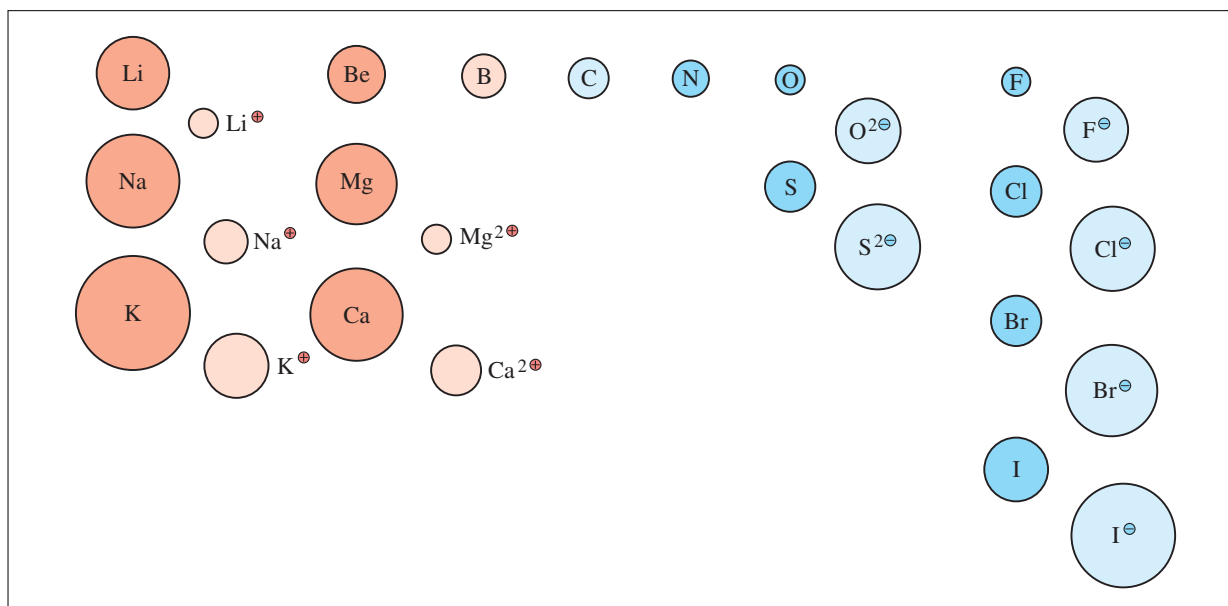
Li Be B C N O F

$Li^{\oplus}$ $O^{2\ominus}$ $F^{\ominus}$

Na Mg S Cl

$Na^{\oplus}$ $Mg^{2\oplus}$ $S^{2\ominus}$ $Cl^{\ominus}$

K Ca Br

$K^{\oplus}$ $Ca^{2\oplus}$ $Br^{\ominus}$

I

$I^{\ominus}$